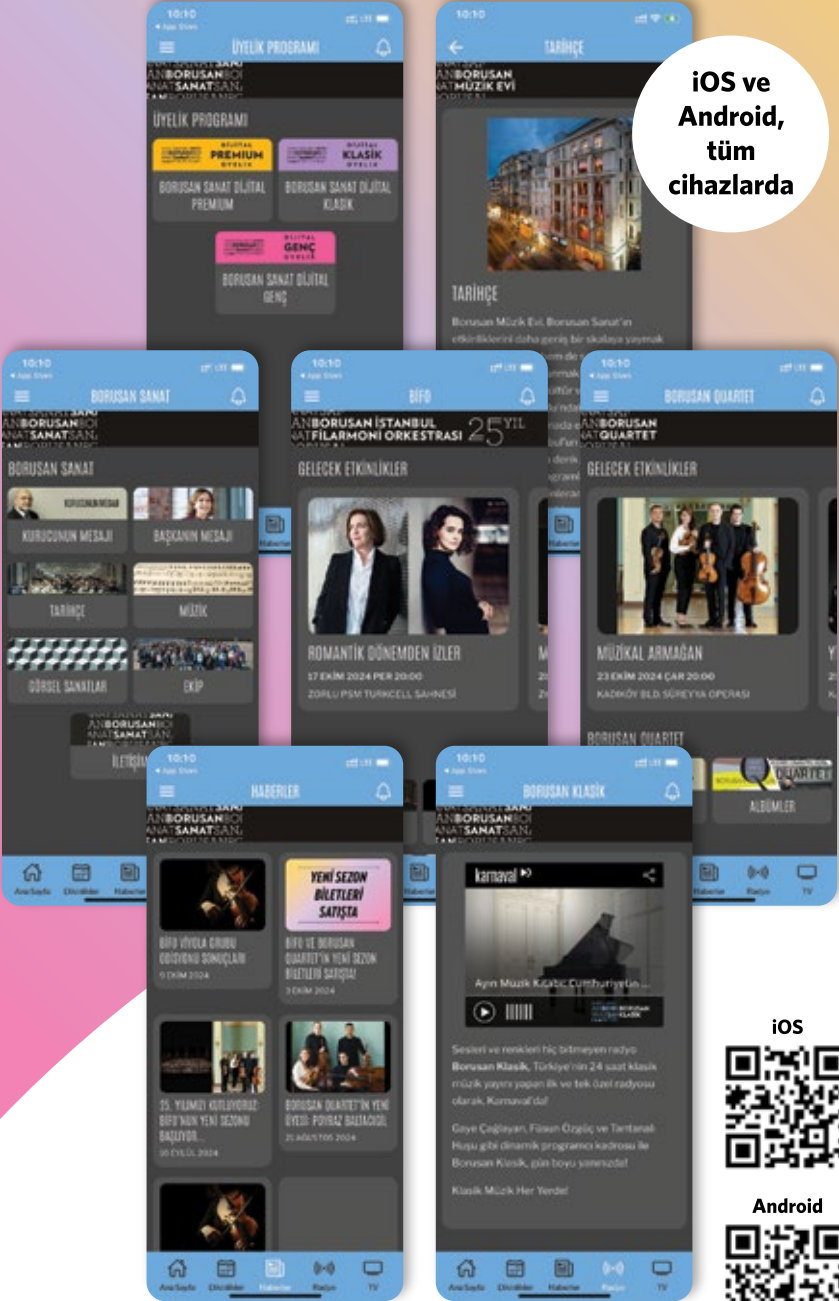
iOS ve Android, tüm cihazlarda

10:10

ÜYELİK PROGRAMI

BORUSAN SANAT

ÜYELİK PROGRAMI

DİJİTAL PREMIUM ÜYELİK

DİJİTAL KLASİK ÜYELİK

BORUSAN SANAT DİJİTAL PREMIUM

BORUSAN SANAT DİJİTAL KLASİK

DİJİTAL GENÇ ÜYELİK

BORUSAN SANAT DİJİTAL GENÇ

10:10

TARİHÇE

BORUSAN MÜZİK EVİ

TARİHÇE

Borusan Müzik Evi, Borusan Sanat'ın etkinliklerini daha geniş bir skalaya yaymak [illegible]

10:10

BORUSAN SANAT

BORUSAN SANAT

BORUSAN SANAT

KURUCUNUN MESAJI

BAŞKANIN MESAJI

TARİHÇE

MÜZİK

GÖRSEL SANATLAR

EKİP

BORUSAN SANAT

İLETİŞİM

Ana Sayfa

Etkinlikler

Haberler

10:10

BIFO

BORUSAN İSTANBUL FİLARMONİ ORKESTRASI 25 YIL

GELECEK ETKİNLİKLER

ROMANTİK DÖNEMDEN İZLER

17 EKİM 2024 PER 20:00

ZORLU PSM TURKCELL SAHNESİ

10:10

BORUSAN QUARTET

BORUSAN QUARTET

GELECEK ETKİNLİKLER

MÜZİKAL ARMAĞAN

23 EKİM 2024 ÇAR 20:00

KADIKÖY BLD. SÜREYYA OPERASI

BORUSAN QUARTET

ALBÜMLER

Haberler

Radyo

TV

10:10

HABERLER

BORUSAN SANAT

BIFO VİYOLA GRUBU ODİSYONU SONUÇLARI

1 EKİM 2024

YENİ SEZON BİLETLERİ SATIŞTA

BIFO VE BORUSAN QUARTET'İN YENİ SEZON BİLETLERİ SATIŞTA!

3 EKİM 2024

25. YILIMIZI KUTLUYORUZ: BIFO'NUN YENİ SEZONU BAŞLIYOR...

10 EYLÜL 2024

BORUSAN QUARTET'İN YENİ ÜYESİ: POYRAZ BALTACIGİL

21 AĞUSTOS 2024

Ana Sayfa

Etkinlikler

Haberler

Radyo

TV

10:10

BORUSAN KLASİK

BORUSAN SANAT

karnaval

Ayın Müzik Kitabı: Cumhuriyet'in ...

BORUSAN KLASİK

Sesleri ve renkleri hiç bitmeyen radyo Borusan Klasik, Türkiye'nin 24 saat klasik müzik yayını yapan ilk ve tek özel radyosu olarak, Karnaval'da!

Gaye Çağlayan, Füsun Özgüç ve Tantanalı Huşu gibi dinamik programcı kadrosu ile Borusan Klasik, gün boyu yanınızda!

Klasik Müzik Her Yerde!

Ana Sayfa

Etkinlikler

Haberler

Radyo

TV

iOS

Android